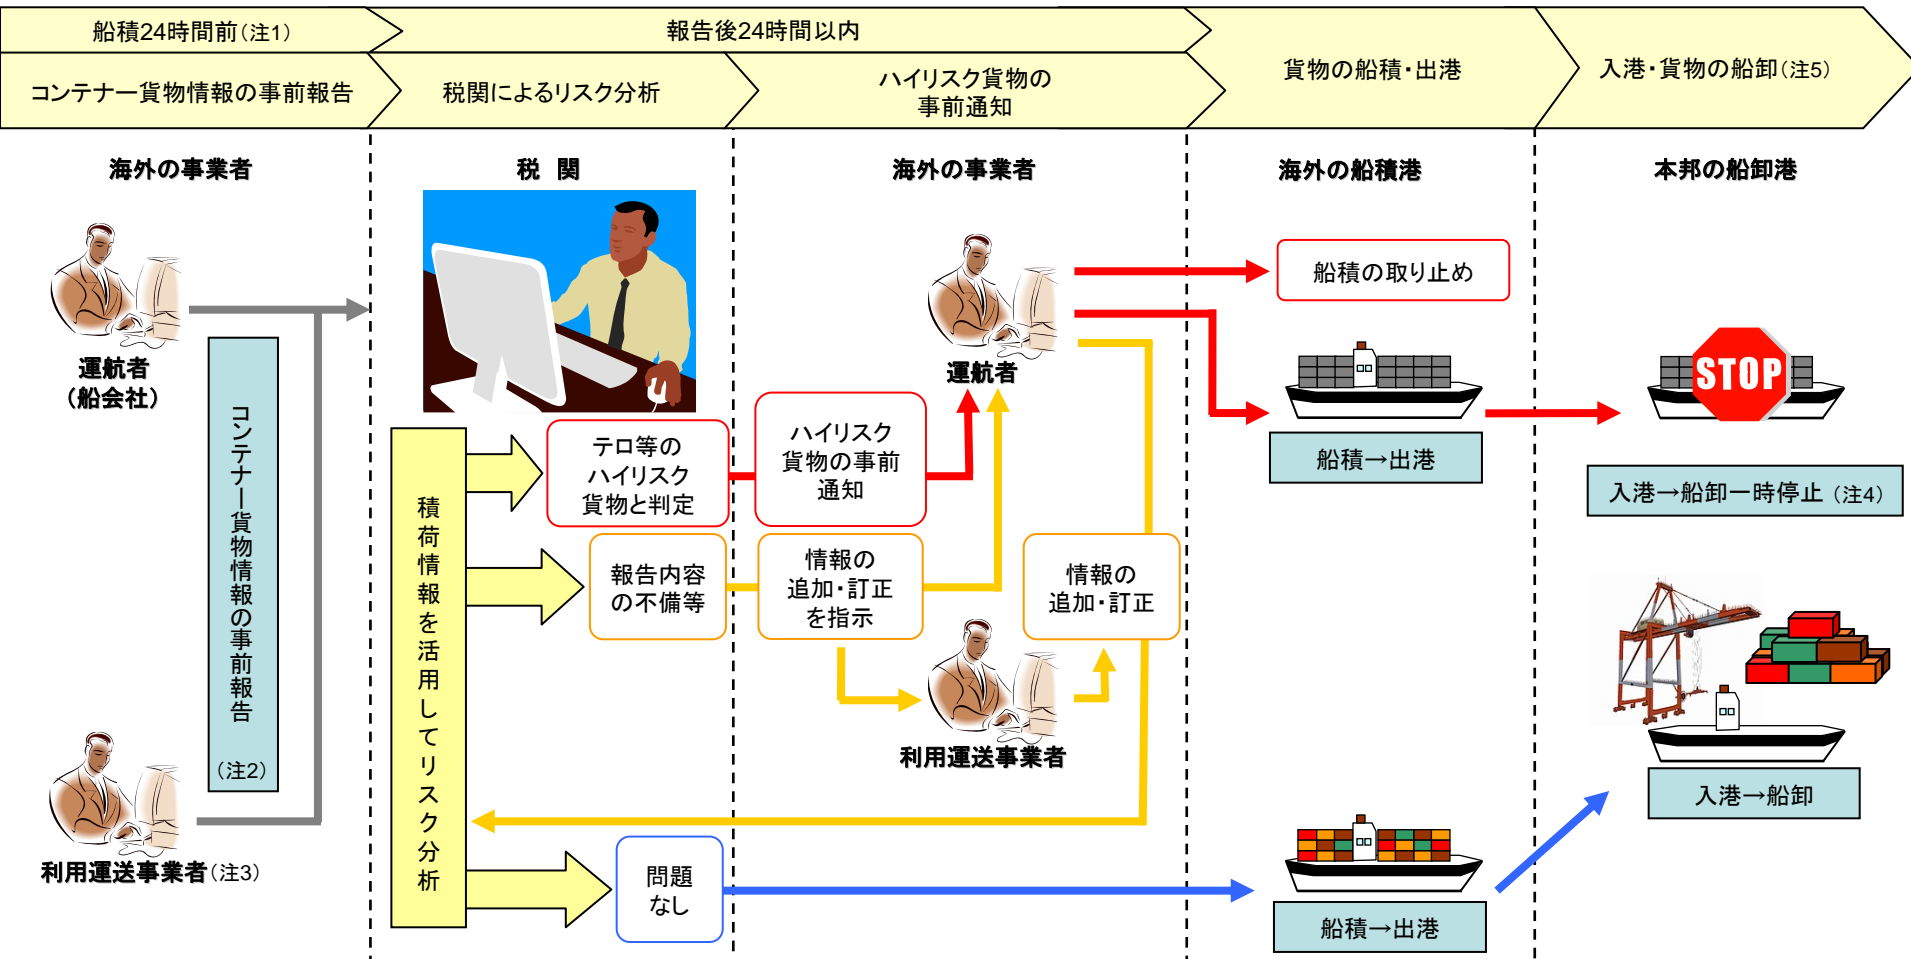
船積24時間前（注1）

報告後24時間以内

コンテナー貨物情報の事前報告

税関によるリスク分析

ハイリスク貨物の事前通知

貨物の船積・出港

入港・貨物の船卸（注5）

海外の事業者

税　関

海外の事業者

海外の船積港

本邦の船卸港

運航者（船会社）

コンテナー貨物情報の事前報告（注2）

利用運送事業者（注3）

積荷情報を活用してリスク分析

テロ等のハイリスク貨物と判定

ハイリスク貨物の事前通知

運航者

船積の取り止め

船積→出港

STOP

入港→船卸一時停止（注4）

報告内容の不備等

情報の追加・訂正を指示

情報の追加・訂正

利用運送事業者

入港→船卸

問題なし

船積→出港